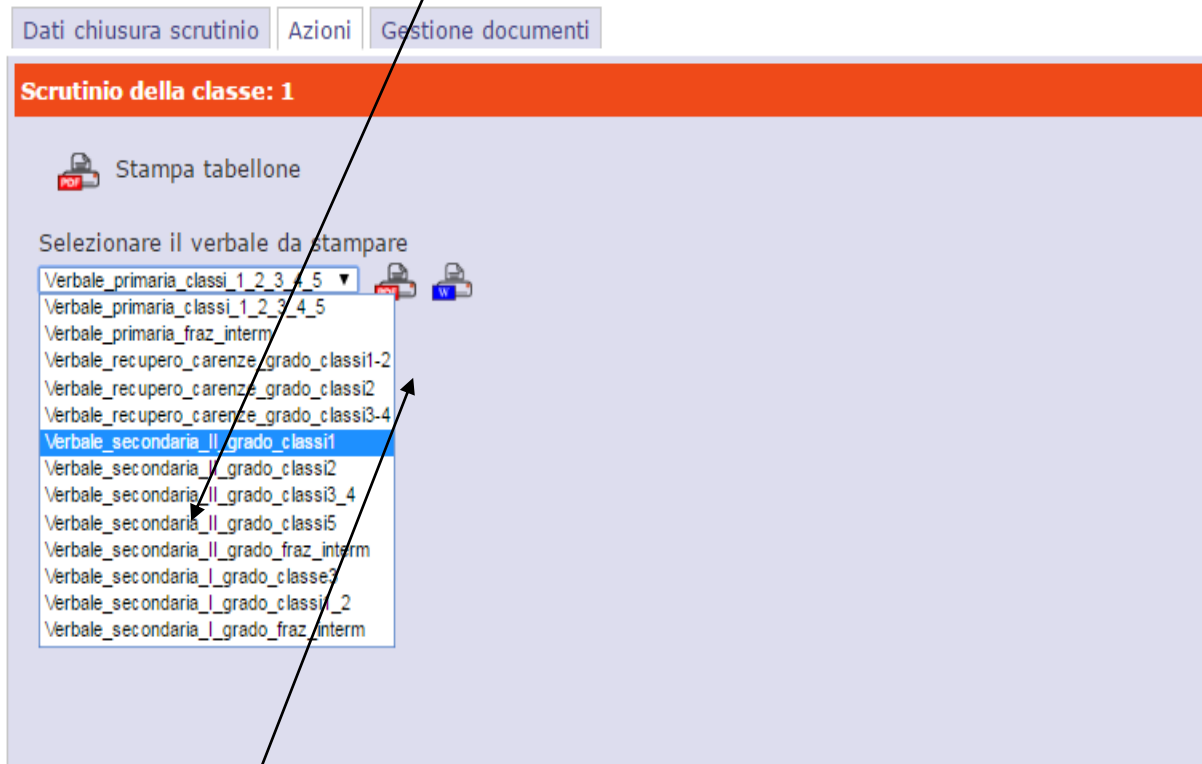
Dati chiusura scrutinio | Azioni | Gestione documenti

Scrutinio della classe: 1

PDF Stampa tabellone

Selezionare il verbale da stampare

Verbale_primaria_classi_1_2_3_4_5 ▼ PDF W

Verbale_primaria_classi_1_2_3_4_5
Verbale_primaria_fraz_interm
Verbale_recupero_carenze_grado_classi1-2
Verbale_recupero_carenze_grado_classi2
Verbale_recupero_carenze_grado_classi3-4
Verbale_secondaria_II_grado_classi1
Verbale_secondaria_II_grado_classi2
Verbale_secondaria_II_grado_classi3_4
Verbale_secondaria_II_grado_classi5
Verbale_secondaria_II_grado_fraz_interm
Verbale_secondaria_I_grado_classe3
Verbale_secondaria_I_grado_classi1_2
Verbale_secondaria_I_grado_fraz_interm